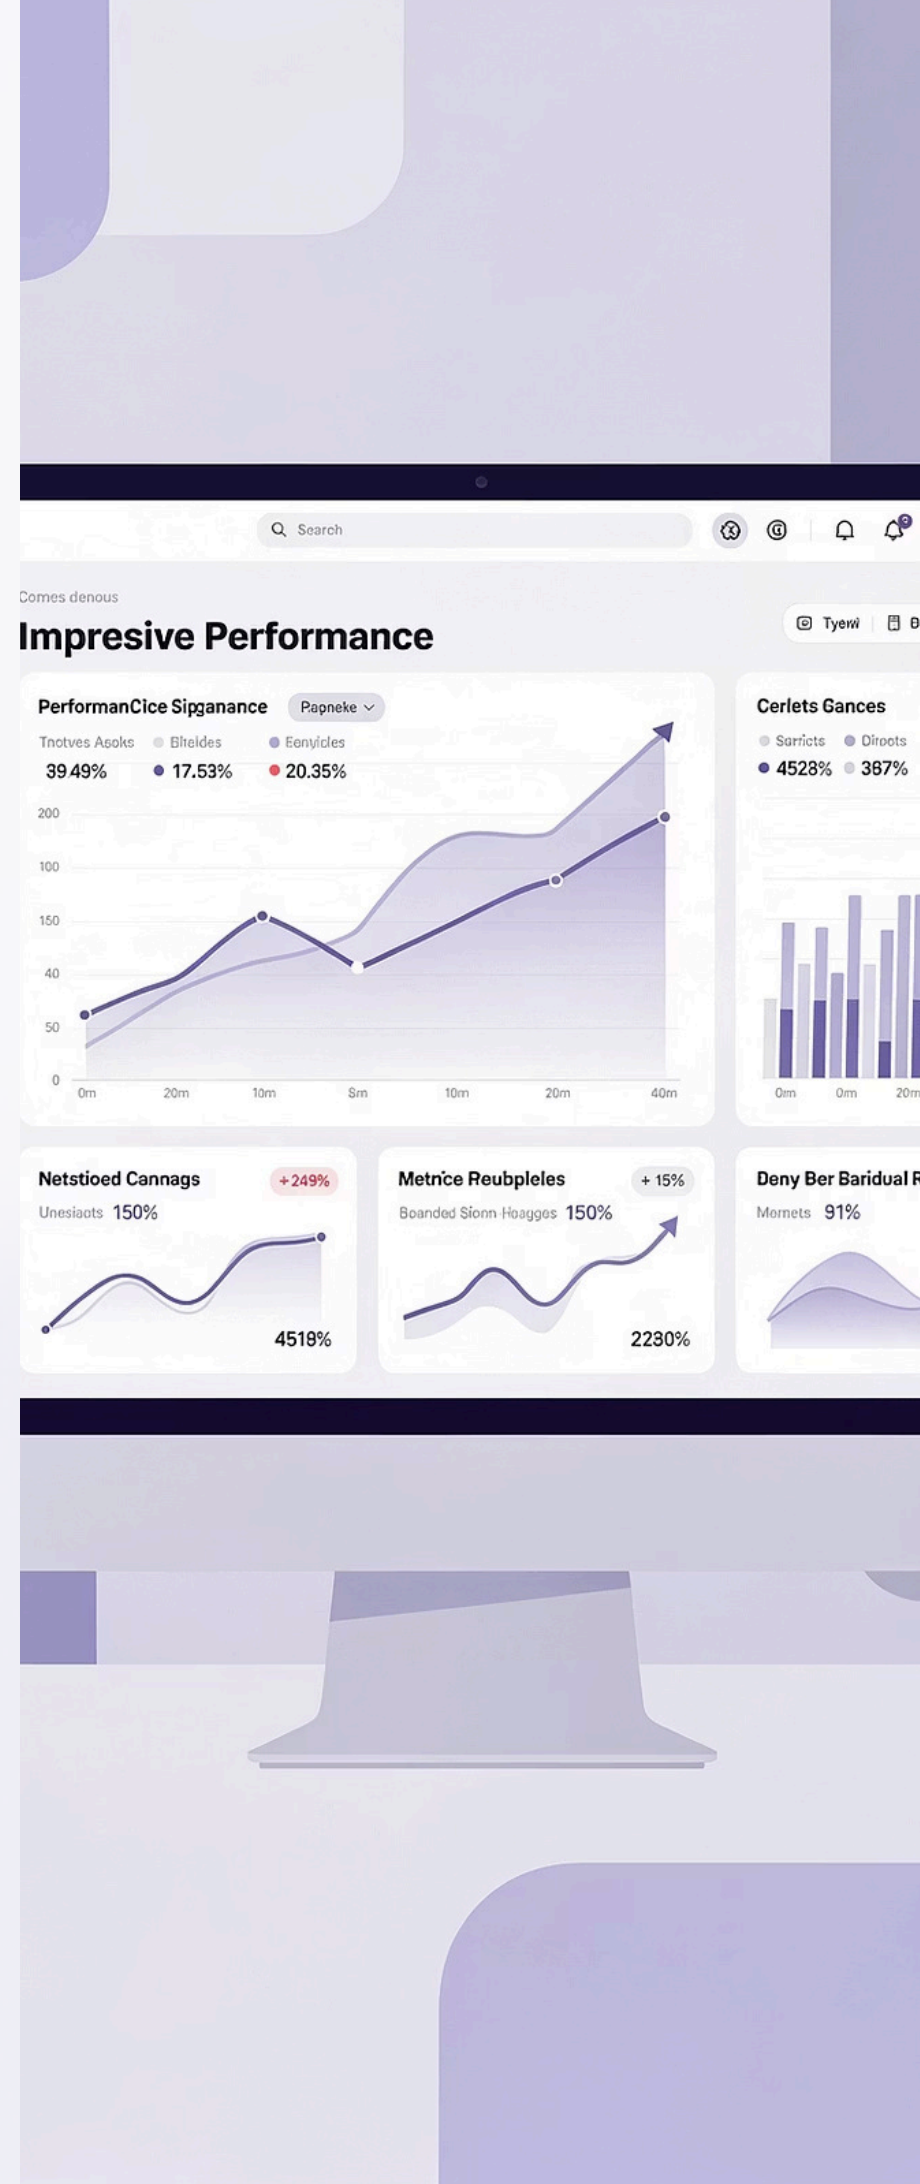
Search

Comes denous

Impresive Performance

Tyew

PerformanCice Sipganance

Papneke

Tnotves Asoks 39.49%

Blteides 17.53%

Eenyicles 20.35%

200
100
150
40
50
0

0m 20m 10m Sm 10m 20m 40m

Cerlets Gances

Sarricts 4528%

Diroots 387%

0m 0m 20m

Netstioed Cannags

+249%

Unesiaots 150%

4518%

Metrice Reubpleles

+ 15%

Boanded Sionn Hoagges 150%

2230%

Deny Ber Baridual R

Mornets 91%